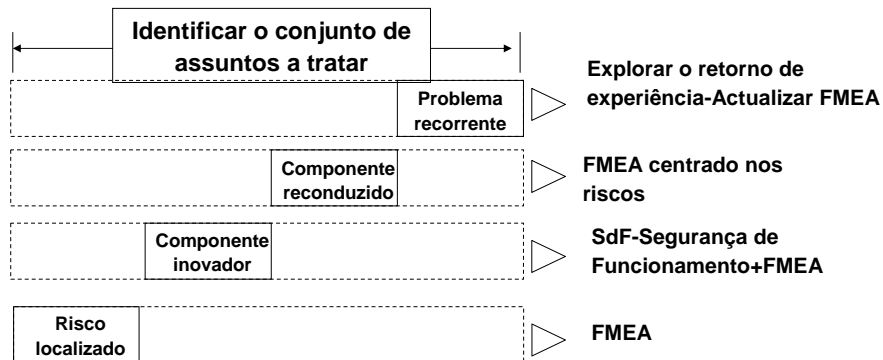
Identificar o conjunto de assuntos a tratar

Problema recorrente

Explorar o retorno de experiência-Actualizar FMEA

Componente reconduzido

FMEA centrado nos riscos

Componente inovador

SdF-Segurança de Funcionamento+FMEA

Risco localizado

FMEA